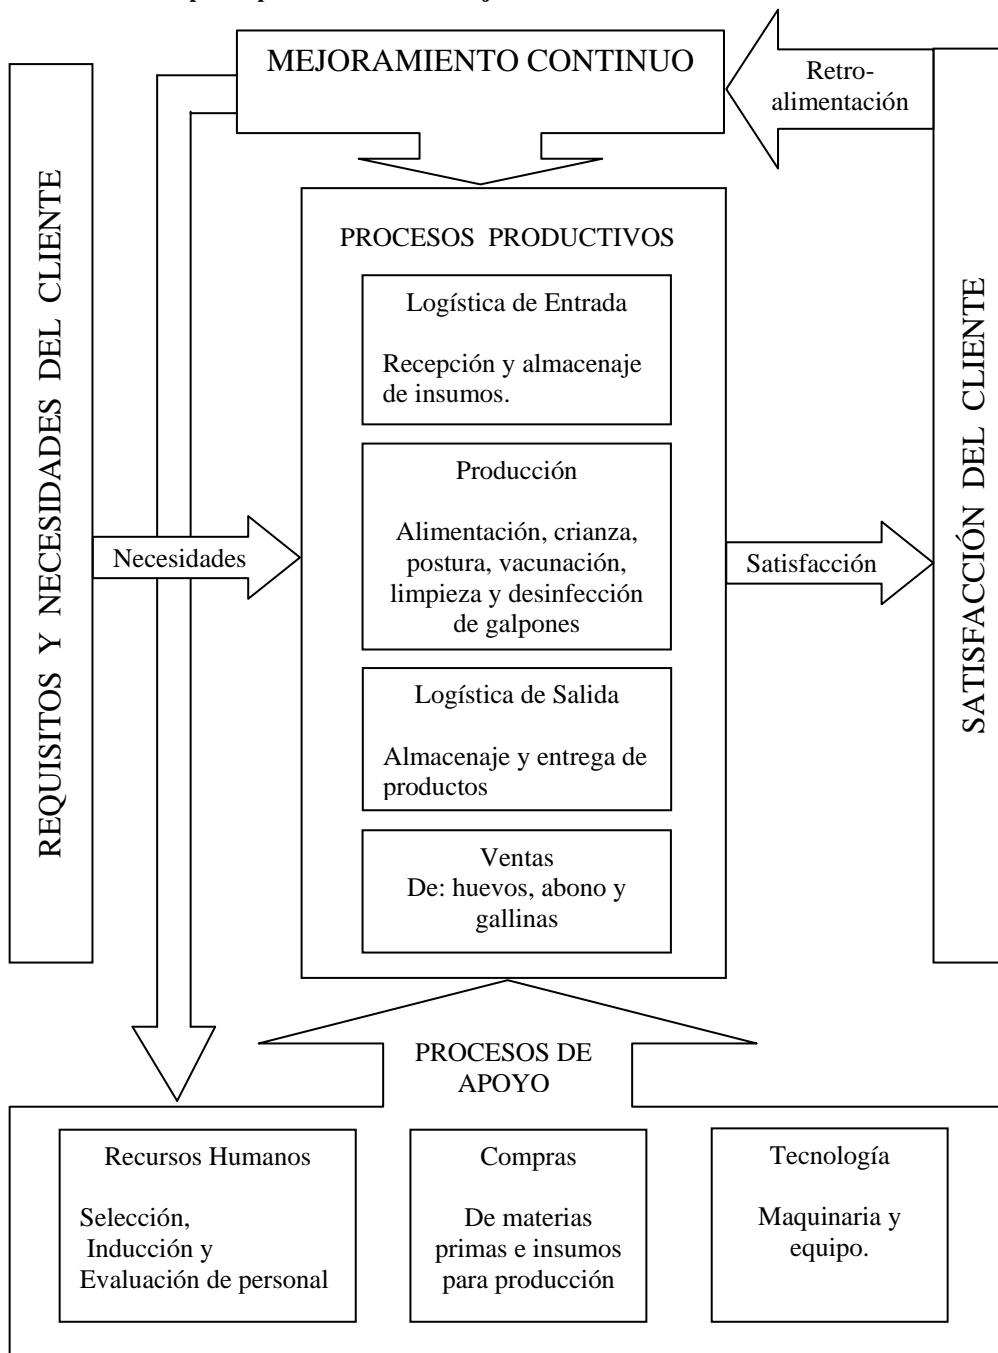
MEJORAMIENTO CONTINUO

Retro-alimentación

REQUISITOS Y NECESIDADES DEL CLIENTE

PROCESOS PRODUCTIVOS

Logística de Entrada

Recepción y almacenaje de insumos.

Producción

Alimentación, crianza, postura, vacunación, limpieza y desinfección de galpones

Logística de Salida

Almacenaje y entrega de productos

Ventas
De: huevos, abono y gallinas

Necesidades

Satisfacción

SATISFACCIÓN DEL CLIENTE

PROCESOS DE APOYO

Recursos Humanos

Selección, Inducción y Evaluación de personal

Compras

De materias primas e insumos para producción

Tecnología

Maquinaria y equipo.